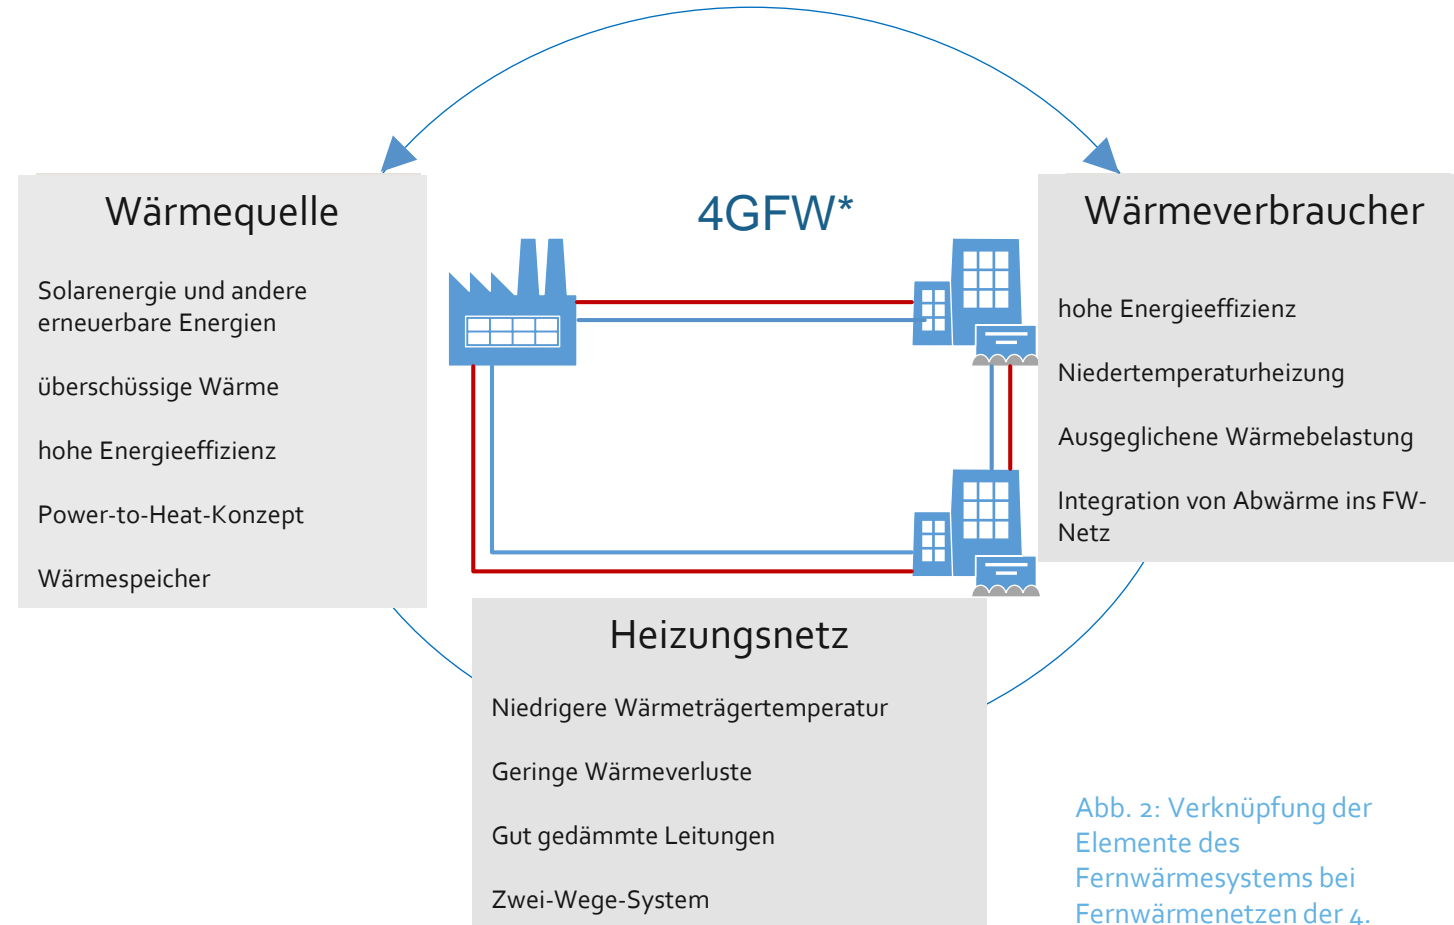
Wärmequelle

Solarenergie und andere erneuerbare Energien

überschüssige Wärme

hohe Energieeffizienz

Power-to-Heat-Konzept

Wärmespeicher

4GFW*

Wärmeverbraucher

hohe Energieeffizienz

Niedertemperaturheizung

Ausgeglichene Wärmebelastung

Integration von Abwärme ins FW-Netz

Heizungsnetz

Niedrigere Wärmeträgertemperatur

Geringe Wärmeverluste

Gut gedämmte Leitungen

Zwei-Wege-System

Abb. 2: Verknüpfung der Elemente des Fernwärmesystems bei Fernwärmenetzen der 4.